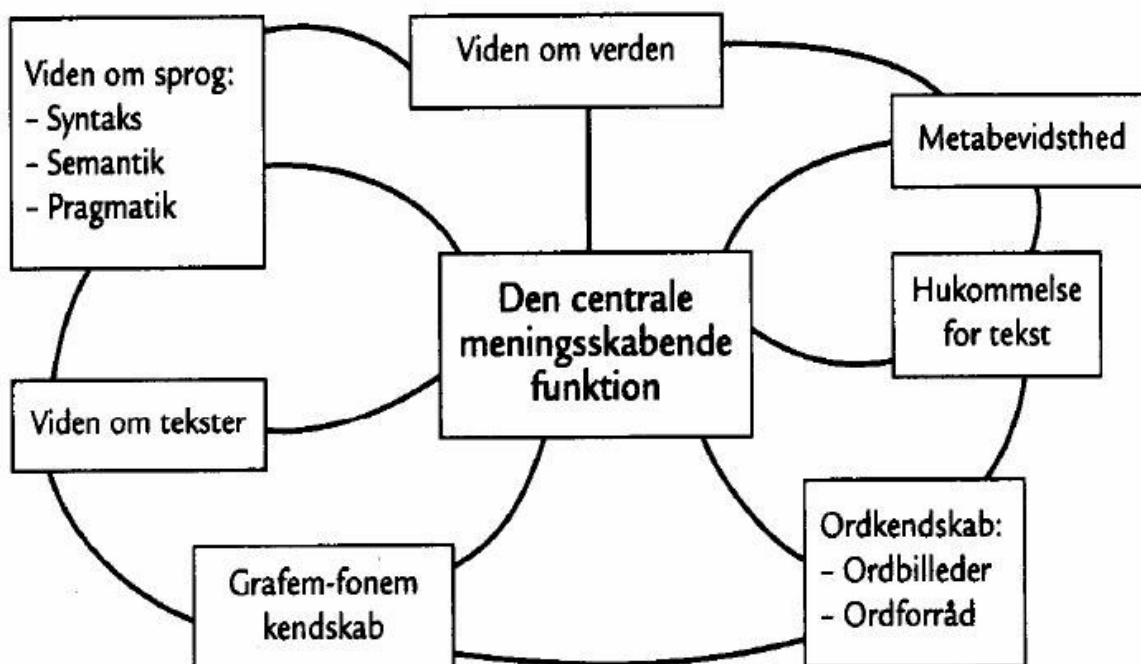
Viden om sprog:
- Syntaks
- Semantik
- Pragmatik

Viden om verden

Metabevidsthed

Den centrale meningsskabende funktion

Hukommelse for tekst

Viden om tekster

Ordkendskab:
- Ordbilleder
- Ordforråd

Grafem-fonem kendskab